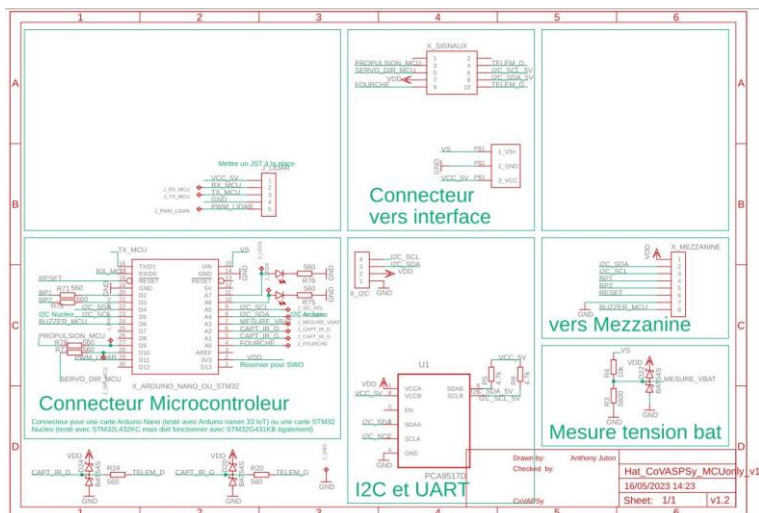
1 2 3 4 5 6

A B C D

X_SIGNAUX
PROPULSION_MCU 1 2 TELEM_D
SERVO_DIR_MCU 3 4 I2C_SCL_5V
VDD 5 6 I2C_SDA_5V
FOURCHE 7 8 TELEM_G
9 10

VS P$1 1_VS+
P$2 2_GND
VCC_5V P$3 3_VCC

Connecteur vers interface

Mettre un JST à la place
LIDAR
VCC_5V 1
RX_MCU 2
TX_MCU 3
GND 4
PWM_LIDAR 5
2_RX_MCU
3_TX_MCU
2_PWM_LIDAR

TX_MCU
RX_MCU
RESET
BP1 R71 560
BP2 560
I2C Nucleo I2C_SDA
BUZZER_MCU I2C_SCL
PROPULSION_MCU
R 560
R 560
PWM_LIDAR
SERVO_DIR_MCU
TXD1 VIN
RXD0 GND
RESET RESET
GND 5V
D2 A7
D3 A6
D4 A5
D5 A4
D6 A3
D7 A2
D8 A1
D9 A0
D10 AREF
D11 3V3
D12 D13
X_ARDUINO_NANO_OU_STM32
VS
560
R76
560
R75
I2C_SCL
I2C_SDA I2C Arduino
MESURE_VBAT
CAPT_IR_D
CAPT_IR_G
FOURCHE
VDD
Reserver pour SWO

Connecteur Microcontroleur

Connecteur pour une carte Arduino Nano (testé avec Arduino nanon 33 IoT) ou une carte STM32 Nucleo (testé avec STM32L432KC mais doit fonctionner avec STM32G431KB également)

I2C_SCL
I2C_SDA
VDD
GND
X_I2C

U1
VDD
VCC_5V
VCCA
VCCB
EN
I2C_SDA SDAA
I2C_SCL SCLA
GND
SDAB
SCLB
VCC_5V
I2C_SDA_5V
I2C_SCL_5V
PCA9517D

I2C et UART

X_MEZZANINE
I2C_SDA
I2C_SCL
BP1
BP2
RESET
BUZZER_MCU

vers Mezzanine

VS
VDD
MESURE_VBAT
BAS16

Mesure tension bat

CAPT_IR_D R24 TELEM_D
560
BAS16
GND
CAPT_IR_G R20 TELEM_G
560
BAS16
GND

Drawn by: Anthony Juton
Checked by:
CoVAPSy
Hat_CoVASPSy_MCUonly_v1
16/05/2023 14:23
Sheet: 1/1 v1.2